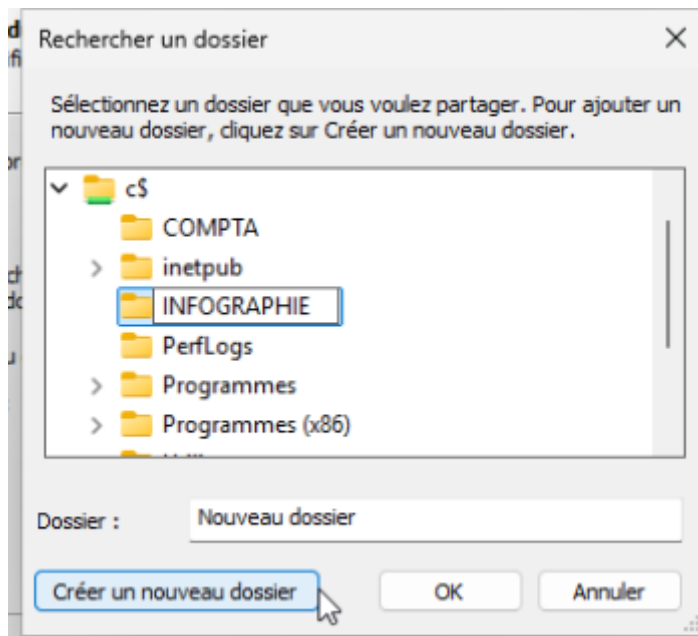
Rechercher un dossier

×

Sélectionnez un dossier que vous voulez partager. Pour ajouter un nouveau dossier, cliquez sur Créer un nouveau dossier.

c$
COMPTA
inetpub
INFOGRAPHIE
PerfLogs
Programmes
Programmes (x86)
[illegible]

Dossier :
Nouveau dossier

Créer un nouveau dossier
OK
Annuler